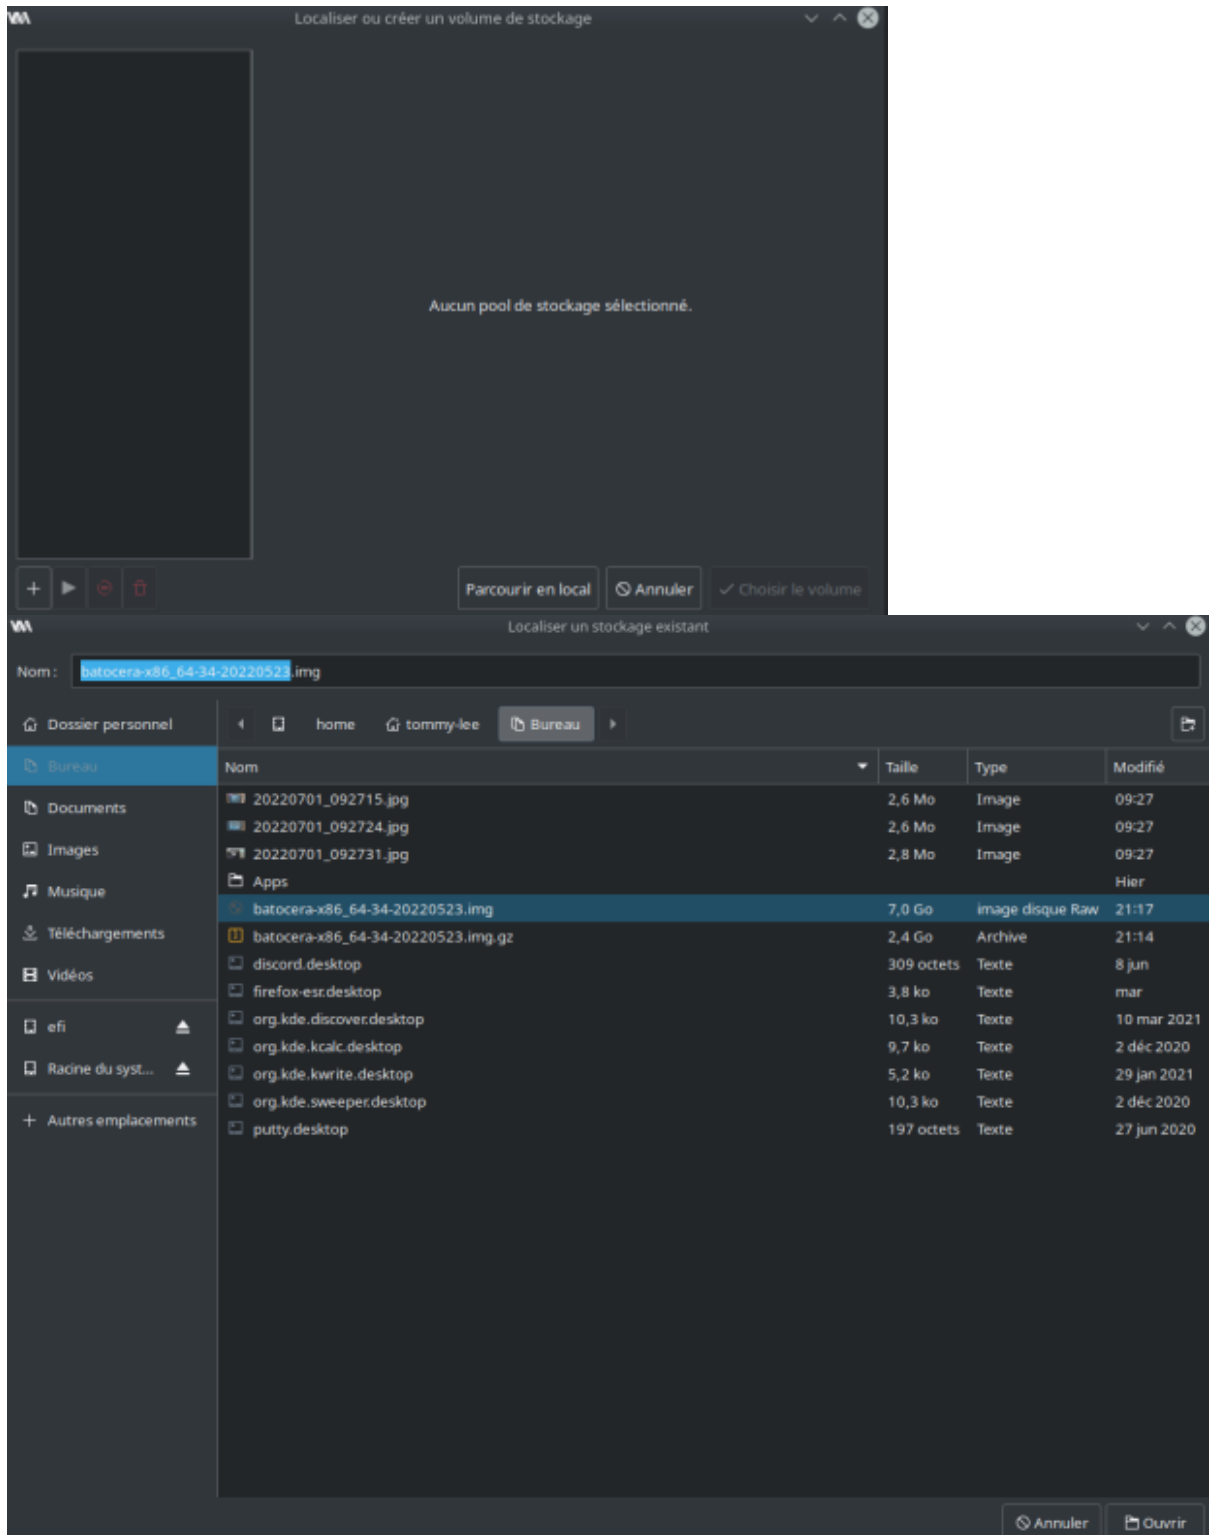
Localiser ou créer un volume de stockage

Aucun pool de stockage sélectionné.

Parcourir en local
Annuler
Choisir le volume

Localiser un stockage existant

Nom : batocera-x86_64-34-20220523.img

Dossier personnel
Bureau
Documents
Images
Musique
Téléchargements
Vidéos
efi
Racine du syst...
Autres emplacements

home
tommy-lee
Bureau

| Nom | Taille | Type | Modifié |
|---|---|---|---|
| 20220701_092715.jpg | 2,6 Mo | Image | 09:27 |
| 20220701_092724.jpg | 2,6 Mo | Image | 09:27 |
| 20220701_092731.jpg | 2,8 Mo | Image | 09:27 |
| Apps | | | Hier |
| batocera-x86_64-34-20220523.img | 7,0 Go | image disque Raw | 21:17 |
| batocera-x86_64-34-20220523.img.gz | 2,4 Go | Archive | 21:14 |
| discord.desktop | 309 octets | Texte | 8 jun |
| firefox-esr.desktop | 3,8 ko | Texte | mar |
| org.kde.discover.desktop | 10,3 ko | Texte | 10 mar 2021 |
| org.kde.kcalc.desktop | 9,7 ko | Texte | 2 déc 2020 |
| org.kde.kwrite.desktop | 5,2 ko | Texte | 29 jan 2021 |
| org.kde.sweeper.desktop | 10,3 ko | Texte | 2 déc 2020 |
| putty.desktop | 197 octets | Texte | 27 jun 2020 |

Annuler
Ouvrir